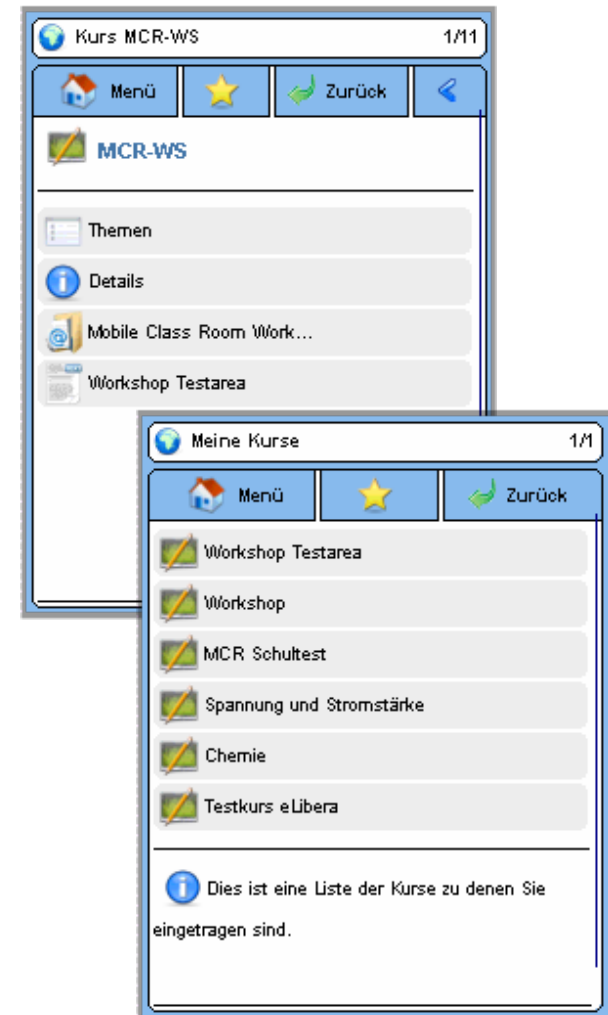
Kurs MCR-WS 1/11

Menü

Zurück

MCR-WS

Themen

Details

Mobile Class Room Work...

Workshop Testarea

Meine Kurse 1/1

Menü

Zurück

Workshop Testarea

Workshop

MCR Schultest

Spannung und Stromstärke

Chemie

Testkurs eLibera

Dies ist eine Liste der Kurse zu denen Sie eingetragen sind.